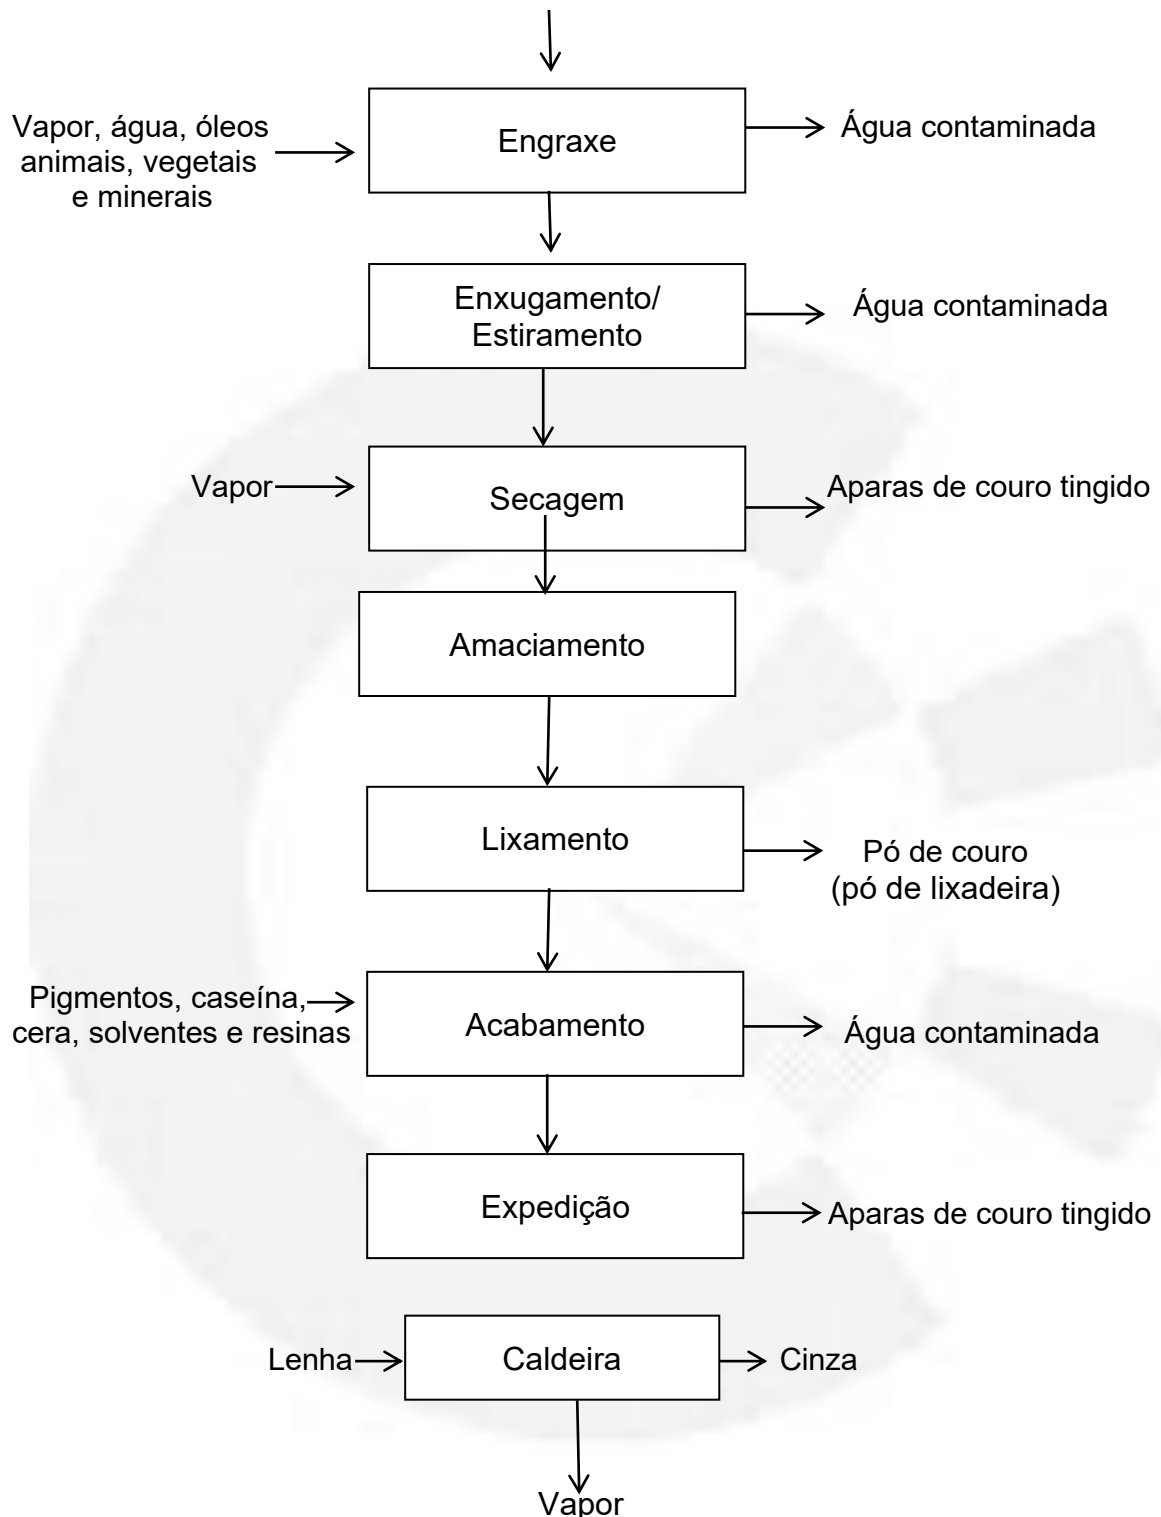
Vapor, água, óleos animais, vegetais e minerais

Engraxe

Água contaminada

Enxugamento/ Estiramento

Água contaminada

Vapor

Secagem

Aparas de couro tingido

Amaciamento

Lixamento

Pó de couro (pó de lixadeira)

Pigmentos, caseína, cera, solventes e resinas

Acabamento

Água contaminada

Expedição

Aparas de couro tingido

Lenha

Caldeira

Cinza

Vapor